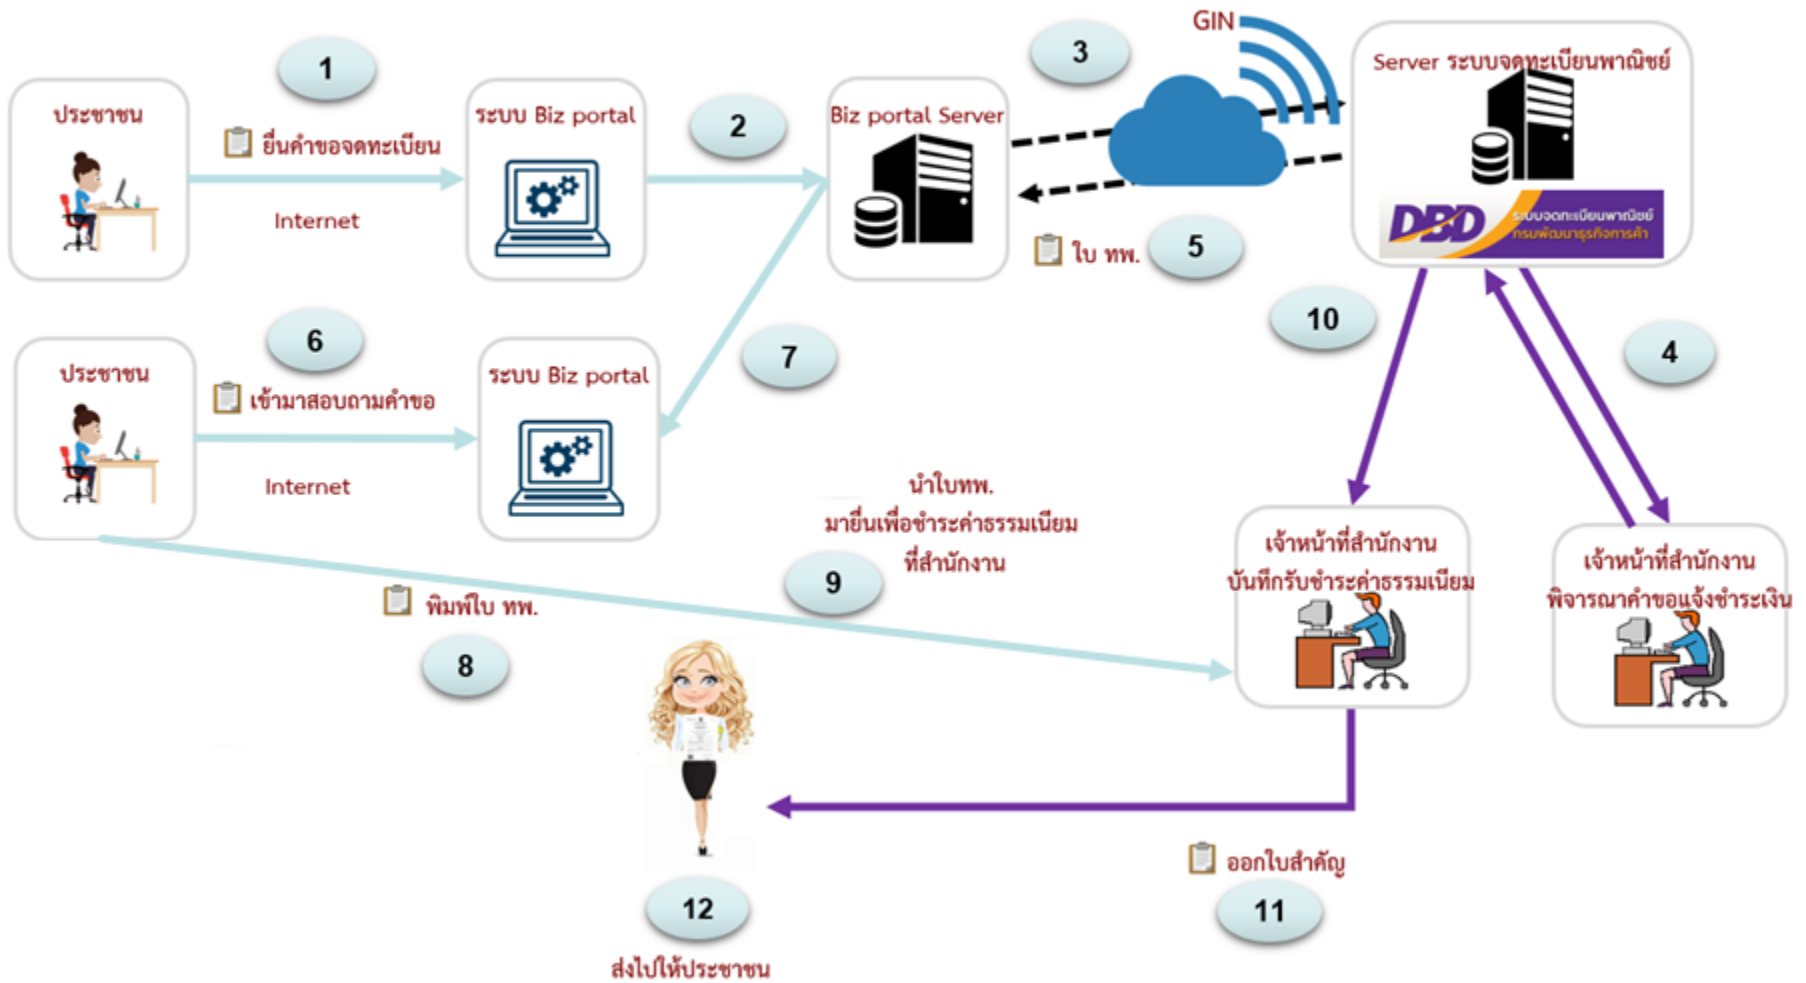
1

ประชาชน

ยื่นคำขอจดทะเบียน

Internet

ระบบ Biz portal

2

Biz portal Server

3

GIN

Server ระบบจดทะเบียนพาณิชย์

DBD ระบบจดทะเบียนพาณิชย์ กรมพัฒนาธุรกิจการค้า

ใบ ทพ.

5

10

4

6

ประชาชน

เข้ามาสอบถามคำขอ

Internet

ระบบ Biz portal

7

นำใบทพ.
มายื่นเพื่อชำระค่าธรรมเนียม
ที่สำนักงาน

9

พิมพ์ใบ ทพ.

8

เจ้าหน้าที่สำนักงาน
บันทึกรับชำระค่าธรรมเนียม

เจ้าหน้าที่สำนักงาน
พิจารณาคำขอแจ้งชำระเงิน

ออกใบสำคัญ

11

12

ส่งไปให้ประชาชน